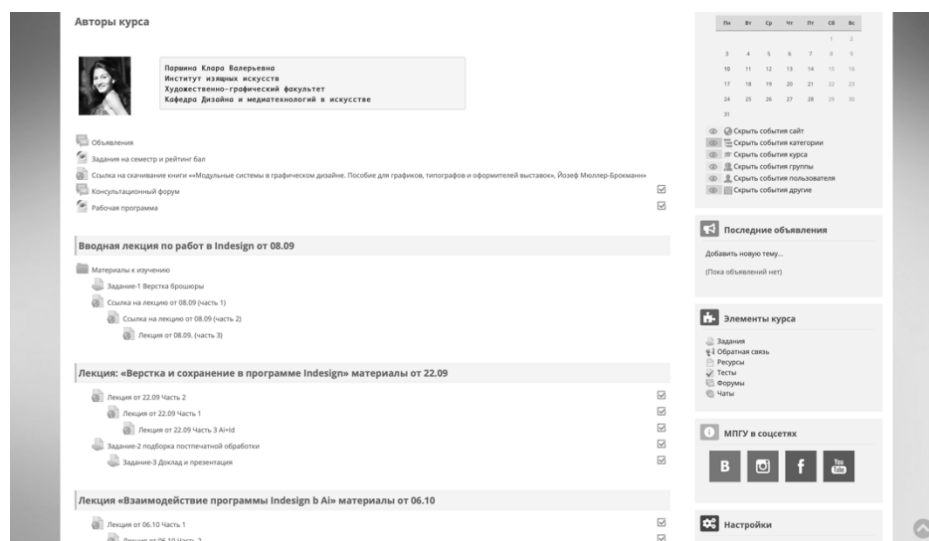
Авторы курса

Паршина Клара Валерьевна
Институт изящных искусств
Художественно-графический факультет
Кафедра Дизайна и медиатехнологий в искусстве

Объявления

Задания на семестр и рейтинг бал

Ссылка на скачивание книги «Модульные системы в графическом дизайне. Пособие для графиков, типографов и оформителей выставок», Йозеф Мюллер-Брокманн»

Консультационный форум

Рабочая программа

Вводная лекция по работ в Indesign от 08.09

Материалы к изучению

Задание-1 Верстка брошюры

Ссылка на лекцию от 08.09 (часть 1)

Ссылка на лекцию от 08.09 (часть 2)

Лекция от 08.09. (часть 3)

Лекция: «Верстка и сохранение в программе Indesign» материалы от 22.09

Лекция от 22.09 Часть 2

Лекция от 22.09 Часть 1

Лекция от 22.09 Часть 3 Ai+Id

Задание-2 подборка постпечатной обработки

Задание-3 Доклад и презентация

Лекция «Взаимодействие программы Indesign b Ai» материалы от 06.10

Лекция от 06.10 Часть 1

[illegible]

| Пн | Вт | Ср | Чт | Пт | Сб | Вс |
|---|---|---|---|---|---|---|
| | | | | | 1 | 2 |
| 3 | 4 | 5 | 6 | 7 | 8 | 9 |
| 10 | 11 | 12 | 13 | 14 | 15 | 16 |
| 17 | 18 | 19 | 20 | 21 | 22 | 23 |
| 24 | 25 | 26 | 27 | 28 | 29 | 30 |
| 31 | | | | | | |

Скрыть события сайт
Скрыть события категории
Скрыть события курса
Скрыть события группы
Скрыть события пользователя
Скрыть события другие

Последние объявления

Добавить новую тему...

(Пока объявлений нет)

Элементы курса

Задания
Обратная связь
Ресурсы
Тесты
Форумы
Чаты

МПГУ в соцсетях

В
f
You Tube

Настройки